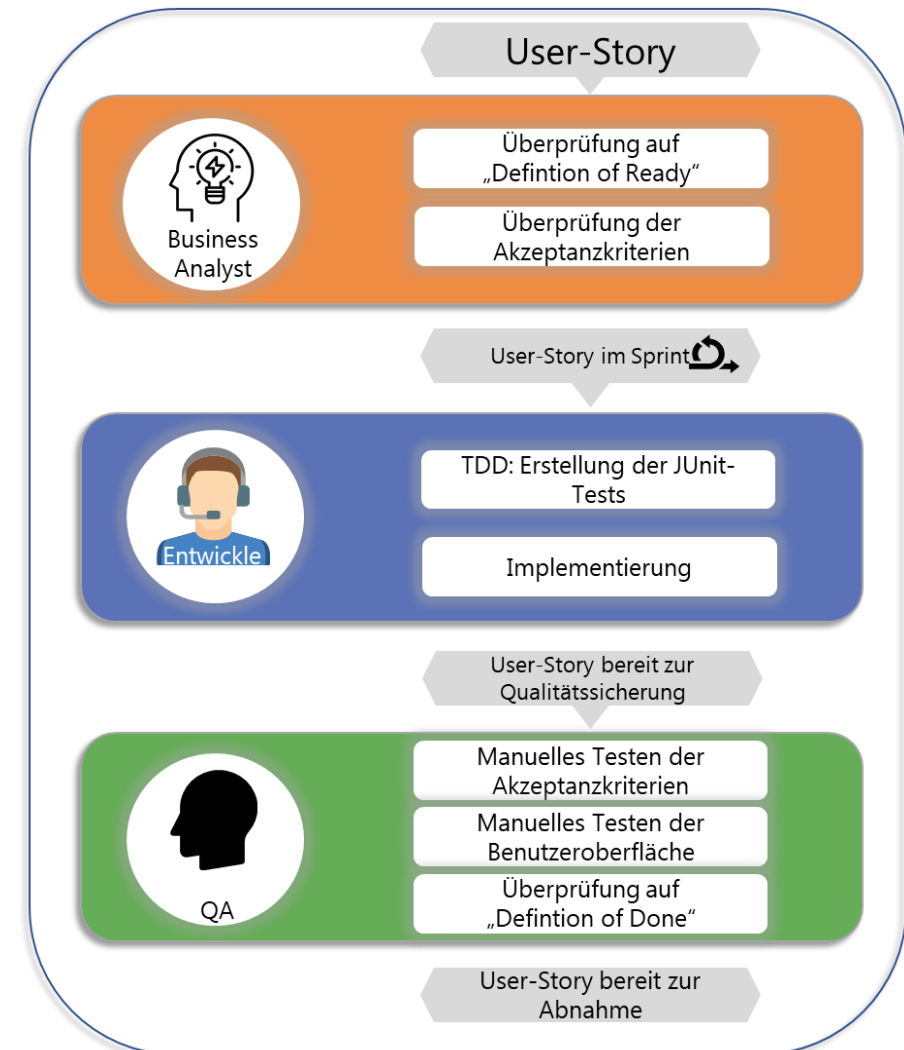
User-Story

Business Analyst

Überprüfung auf „Defintion of Ready"

Überprüfung der Akzeptanzkriterien

User-Story im Sprint

Entwickle

TDD: Erstellung der JUnit-Tests

Implementierung

User-Story bereit zur Qualitätssicherung

QA

Manuelles Testen der Akzeptanzkriterien

Manuelles Testen der Benutzeroberfläche

Überprüfung auf „Defintion of Done"

User-Story bereit zur Abnahme